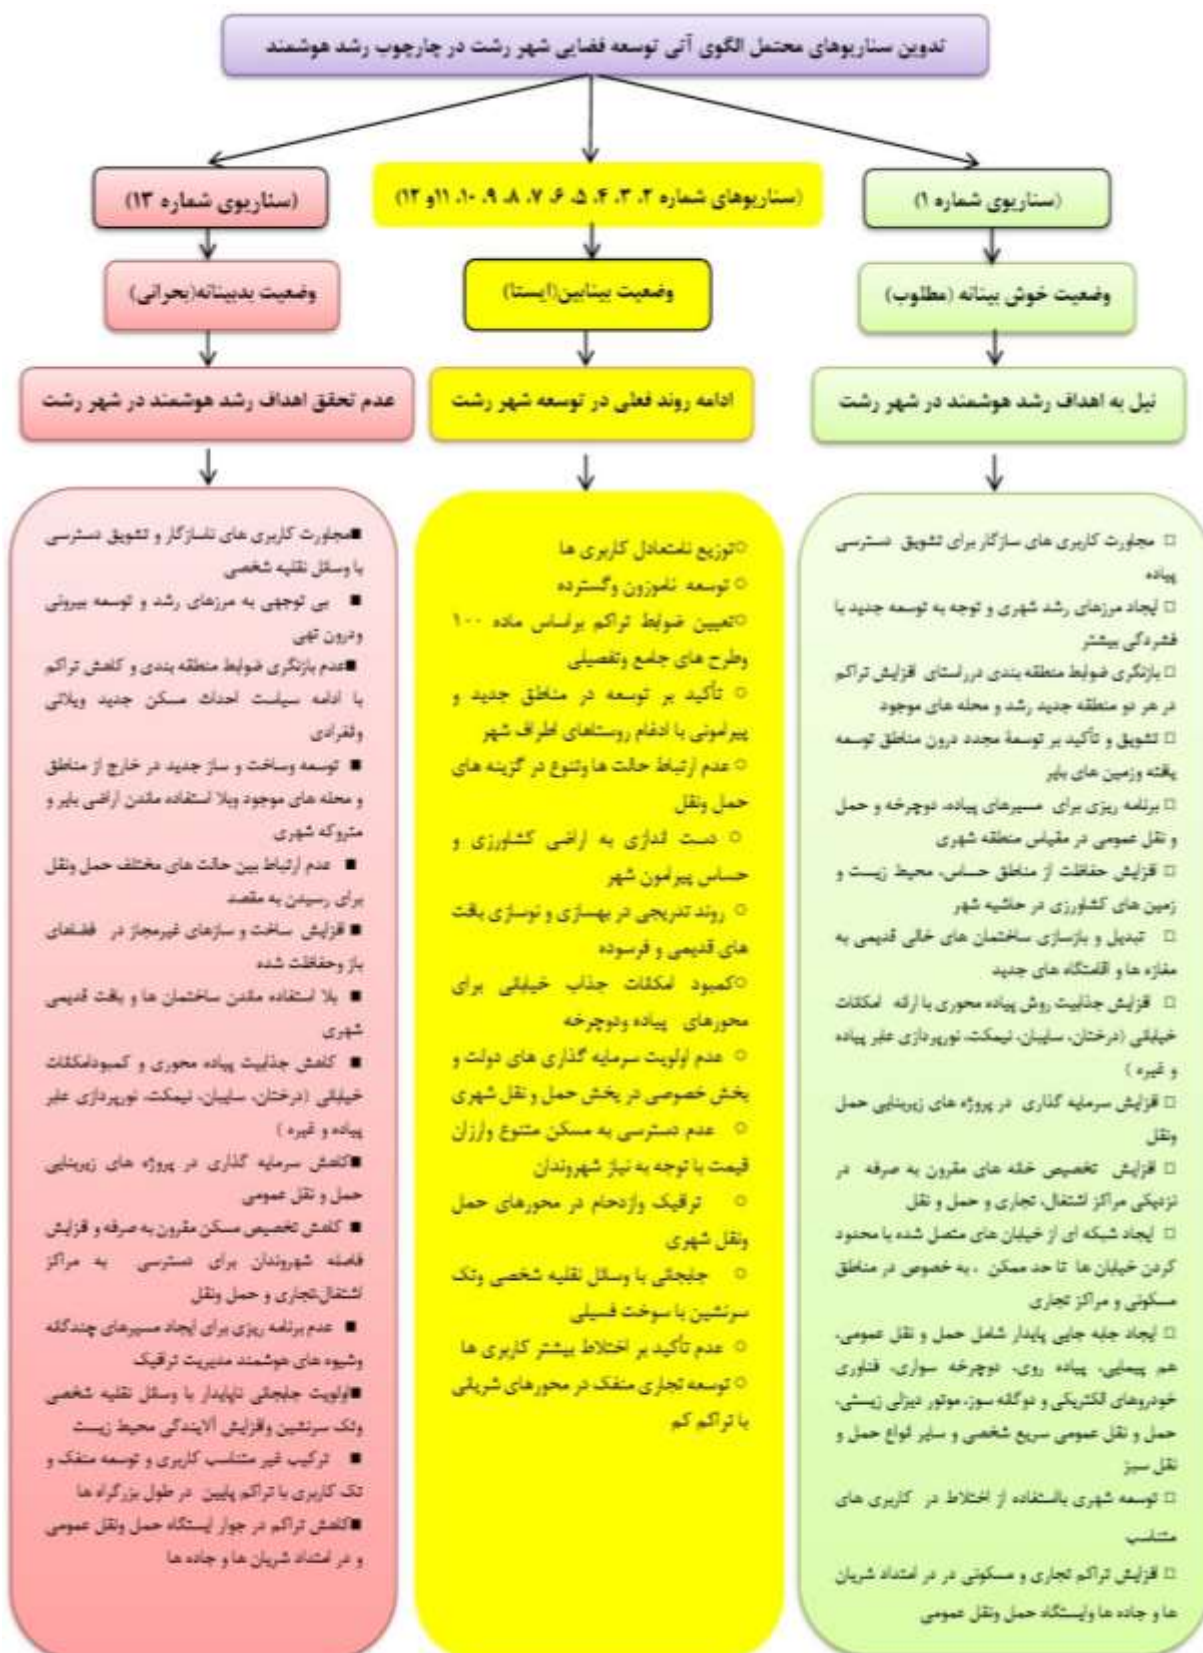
تدوین سناریوهای محتمل الگوی آتی توسعه فضایی شهر رشت در چارچوب رشد هوشمند

(سناریوی شماره ۱)

وضعیت خوش بینانه (مطلوب)

نیل به اهداف رشد هوشمند در شهر رشت

□ مجاورت کاربری های سازگار برای تشویق دسترسی پیاده
□ ایجاد مرزهای رشد شهری و توجه به توسعه جدید با فشردگی بیشتر
□ بازنگری ضوابط منطقه بندی درراستای افزایش تراکم در هر دو منطقه جدید رشد و محله های موجود
□ تشویق و تأکید بر توسعهٔ مجدد درون مناطق توسعه یافته وزمین های بایر
□ برنامه ریزی برای مسیرهای پیاده، دوچرخه و حمل و نقل عمومی در مقیاس منطقه شهری
□ افزایش حفاظت از مناطق حساس، محیط زیست و زمین های کشاورزی در حاشیه شهر
□ تبدیل و بازسازی ساختمان های خالی قدیمی به مغازه ها و اقامتگاه های جدید
□ افزایش جذابیت روش پیاده محوری با ارائه امکانات خیابانی (درختان، سایبان، نیمکت، نورپردازی عابر پیاده و غیره)
□ افزایش سرمایه گذاری در پروژه های زیربنایی حمل ونقل
□ افزایش تخصیص خانه های مقرون به صرفه در نزدیکی مراکز اشتغال، تجاری و حمل و نقل
□ ایجاد شبکه ای از خیابان های متصل شده یا محدود کردن خیابان ها تا حد ممکن ، به خصوص در مناطق مسکونی و مراکز تجاری
□ ایجاد جابه جایی پایدار شامل حمل و نقل عمومی، هم پیمایی، پیاده روی، دوچرخه سواری، فناوری خودروهای الکتریکی و دوگانه سوز، موتور دیزلی زیستی، حمل و نقل عمومی سریع شخصی و سایر انواع حمل و نقل سبز
□ توسعه شهری بااستفاده از اختلاط در کاربری های متناسب
□ افزایش تراکم تجاری و مسکونی در در امتداد شریان ها و جاده ها وایستگاه حمل ونقل عمومی

(سناریوهای شماره ۲، ۳، ۴، ۵، ۶، ۷، ۸، ۹، ۱۰، ۱۱و ۱۲)

وضعیت بینابین(ایستا)

ادامه روند فعلی در توسعه شهر رشت

○توزیع نامتعادل کاربری ها
○ توسعه ناموزون وگسترده
○تعیین ضوابط تراکم براساس ماده ۱۰۰ وطرح های جامع وتفصیلی
○ تأکید بر توسعه در مناطق جدید و پیرامونی با ادغام روستاهای اطراف شهر
○ عدم ارتباط حالت ها وتنوع در گزینه های حمل ونقل
○ دست اندازی به اراضی کشاورزی و حساس پیرامون شهر
○ روند تدریجی در بهسازی و نوسازی بافت های قدیمی و فرسوده
○کمبود امکانات جذاب خیابانی برای محورهای پیاده ودوچرخه
○ عدم اولویت سرمایه گذاری های دولت و بخش خصوصی در بخش حمل و نقل شهری
○ عدم دسترسی به مسکن متنوع وارزان قیمت با توجه به نیاز شهروندان
○ ترافیک وازدحام در محورهای حمل ونقل شهری
○ جابجائی با وسائل نقلیه شخصی وتک سرنشین با سوخت فسیلی
○ عدم تأکید بر اختلاط بیشتر کاربری ها
○ توسعه تجاری منفک در محورهای شریانی با تراکم کم

(سناریوی شماره ۱۳)

وضعیت بدبینانه(بحرانی)

عدم تحقق اهداف رشد هوشمند در شهر رشت

■مجاورت کاربری های ناسازگار و تشویق دسترسی با وسائل نقلیه شخصی
■ بی توجهی به مرزهای رشد و توسعه بیرونی ودرون تهی
■عدم بازنگری ضوابط منطقه بندی و کاهش تراکم با ادامه سیاست احداث مسکن جدید ویلائی وتفرادی
■ توسعه وساخت و ساز جدید در خارج از مناطق و محله های موجود وبلا استفاده ماندن اراضی بایر و متروکه شهری
■ عدم ارتباط بین حالت های مختلف حمل ونقل برای رسیدن به مقصد
■ افزایش ساخت و سازهای غیرمجاز در فضاهای باز وحفاظت شده
■ بلا استفاده ماندن ساختمان ها و بافت قدیمی شهری
■ کاهش جذابیت پیاده محوری و کمبودامکانات خیابانی (درختان، سایبان، نیمکت، نورپردازی عابر پیاده و غیره )
■کاهش سرمایه گذاری در پروژه های زیربنایی حمل و نقل عمومی
■ کاهش تخصیص مسکن مقرون به صرفه و افزایش فاصله شهروندان برای دسترسی به مراکز اشتغال،تجاری و حمل ونقل
■ عدم برنامه ریزی برای ایجاد مسیرهای چندگانه وشیوه های هوشمند مدیریت ترافیک
■اولویت جابجائی ناپایدار با وسائل نقلیه شخصی وتک سرنشین وافزایش آلایندگی محیط زیست
■ ترکیب غیر متناسب کاربری و توسعه منفک و تک کاربری با تراکم پایین در طول بزرگراه ها
■کاهش تراکم در جوار ایستگاه حمل ونقل عمومی و در امتداد شریان ها و جاده ها